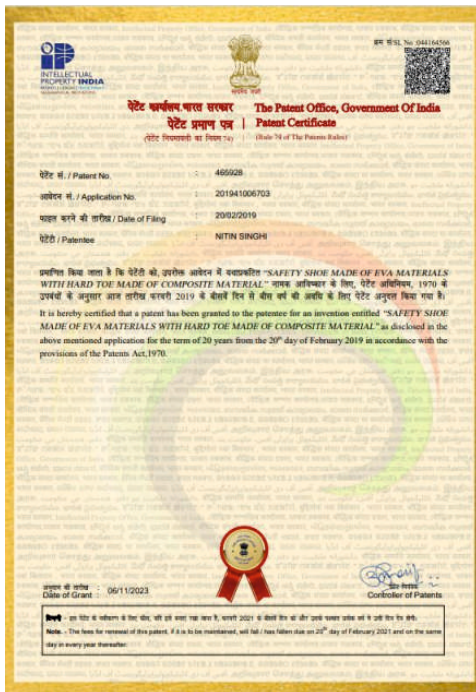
क्रम सं/SL No: 044164596

INTELLECTUAL PROPERTY INDIA

पेटेंट कार्यालय भारत सरकार
पेटेंट प्रमाण पत्र
(पेटेंट नियमावली का नियम 74)

The Patent Office, Government Of India
Patent Certificate
(Rule 74 of The Patents Rules)

| पेटेंट सं. / Patent No. | : | 465928 |
|---|---|---|
| आवेदन सं. / Application No. | : | 201941006703 |
| फाइल करने की तारीख / Date of Filing | : | 20/02/2019 |
| पेटेंटी / Patentee | : | NITIN SINGHI |

प्रमाणित किया जाता है कि पेटेंटी को, उपरोक्त आवेदन में यथाप्रकटित "SAFETY SHOE MADE OF EVA MATERIALS WITH HARD TOE MADE OF COMPOSITE MATERIAL" नामक आविष्कार के लिए, पेटेंट अधिनियम, 1970 के उपबंधों के अनुसार आज तारीख फरवरी 2019 के बीसवें दिन से बीस वर्ष की अवधि के लिए पेटेंट अनुदत्त किया गया है।

It is hereby certified that a patent has been granted to the patentee for an invention entitled "SAFETY SHOE MADE OF EVA MATERIALS WITH HARD TOE MADE OF COMPOSITE MATERIAL" as disclosed in the above mentioned application for the term of 20 years from the 20th day of February 2019 in accordance with the provisions of the Patents Act,1970.

अनुदान की तारीख
Date of Grant : 06/11/2023

पेटेंट नियंत्रक
Controller of Patents

टिप्पणी - इस पेटेंट के नवीकरण के लिए फीस, यदि इसे बनाए रखा जाना है, फरवरी 2021 के बीसवें दिन को और उसके पश्चात प्रत्येक वर्ष मे उसी दिन देय होगी।

Note. - The fees for renewal of this patent, if it is to be maintained, will fall / has fallen due on 20th day of February 2021 and on the same day in every year thereafter.